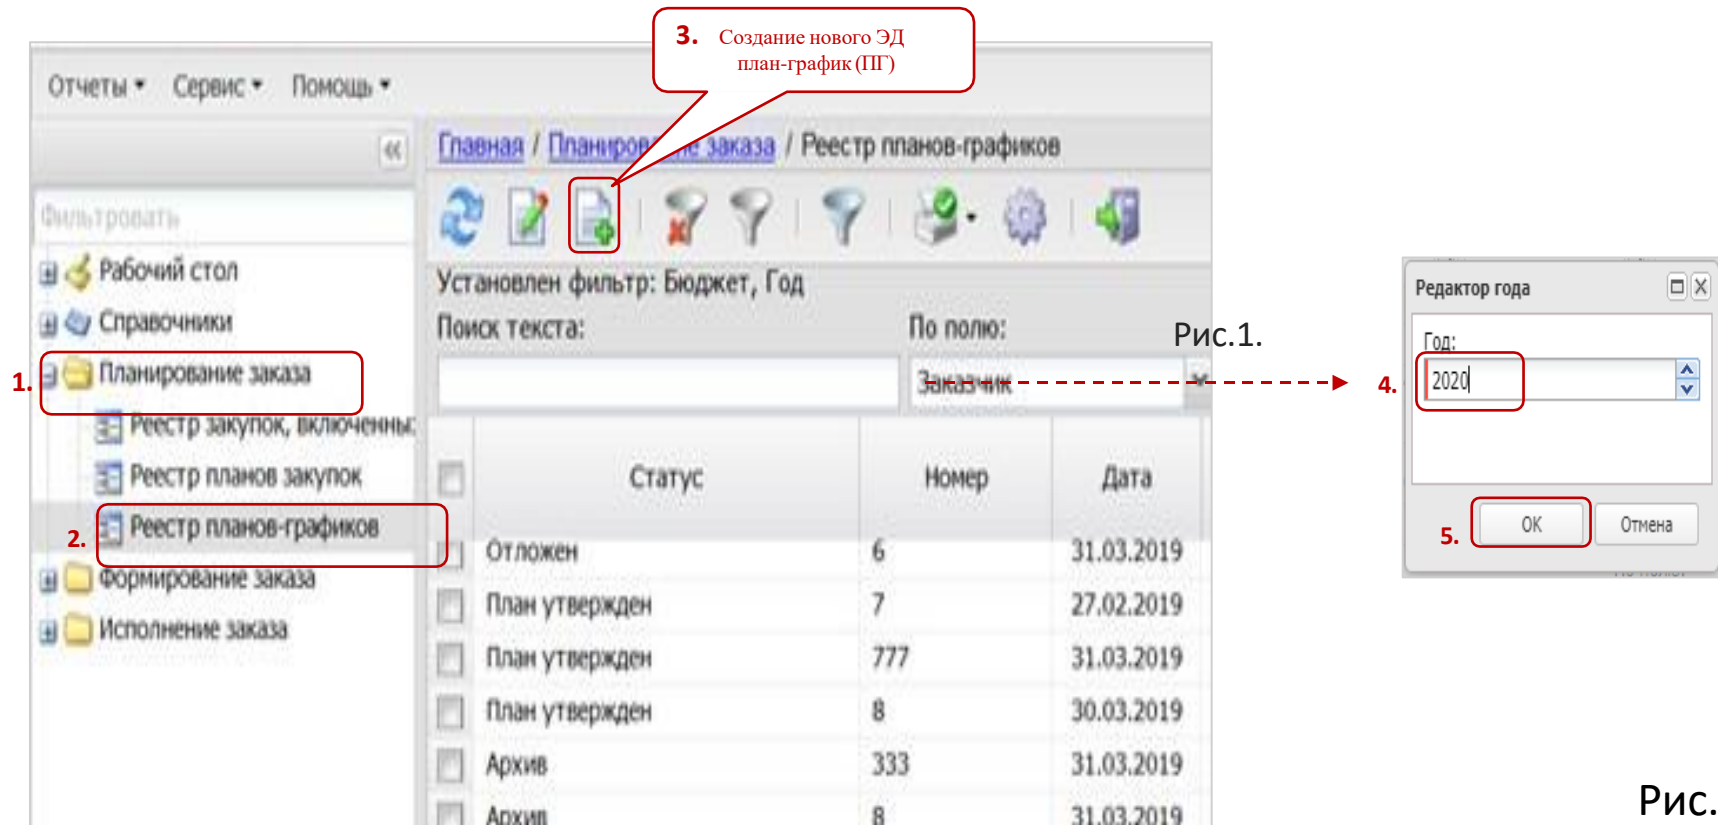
3. Создание нового ЭД план-график (ПГ)

Отчеты ▾ Сервис ▾ Помощь ▾

Главная / Планирование заказа / Реестр планов-графиков

Фильтровать

Рабочий стол
Справочники
1. Планирование заказа
Реестр закупок, включенны
Реестр планов закупок
2. Реестр планов-графиков
Формирование заказа
Исполнение заказа

Установлен фильтр: Бюджет, Год

Поиск текста:
По полю:
Заказчик

Рис.1.

| | Статус | Номер | Дата |
|---|---|---|---|
| | Отложен | 6 | 31.03.2019 |
| | План утвержден | 7 | 27.02.2019 |
| | План утвержден | 777 | 31.03.2019 |
| | План утвержден | 8 | 30.03.2019 |
| | Архив | 333 | 31.03.2019 |
| | Архив | 8 | 31.03.2019 |

Редактор года
Год:
4. 2020
5. ОК Отмена

Рис.